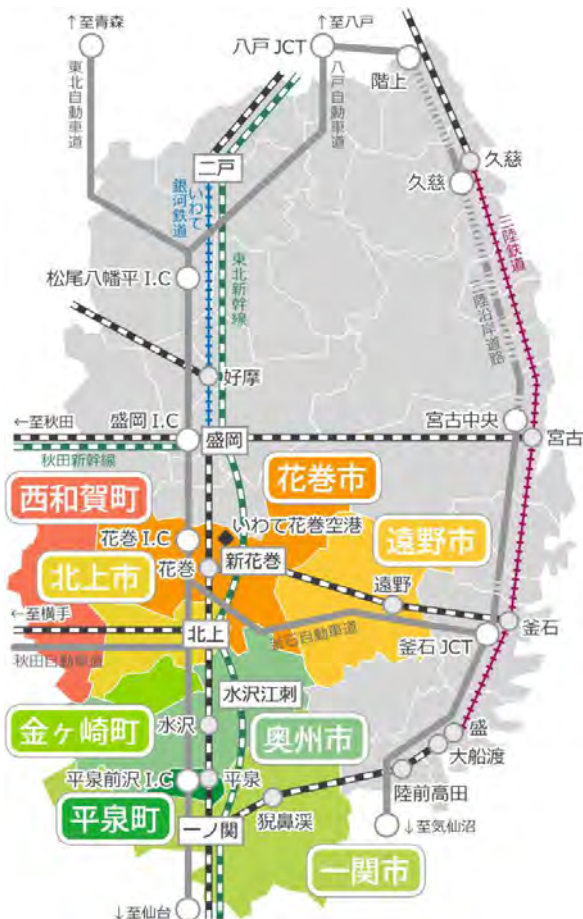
↑至青森
東北自動車道
↑至八戸
八戸 JCT
八戸自動車道
階上
久慈
久慈
三陸鉄道
三陸沿岸道路
二戸
いわて銀河鉄道
東北新幹線
松尾八幡平 I.C
好摩
←至秋田
盛岡 I.C
盛岡
秋田新幹線
宮古中央
宮古
花巻市
西和賀町
遠野市
花巻 I.C
いわて花巻空港
新花巻
北上市
花巻
遠野
←至横手
北上
釜石自動車道
釜石 JCT
釜石
秋田自動車道
水沢江刺
金ヶ崎町
水沢
奥州市
盛
大船渡
平泉前沢 I.C
平泉
平泉町
陸前高田
一ノ関
猊鼻渓
↓至気仙沼
一関市
↓至仙台